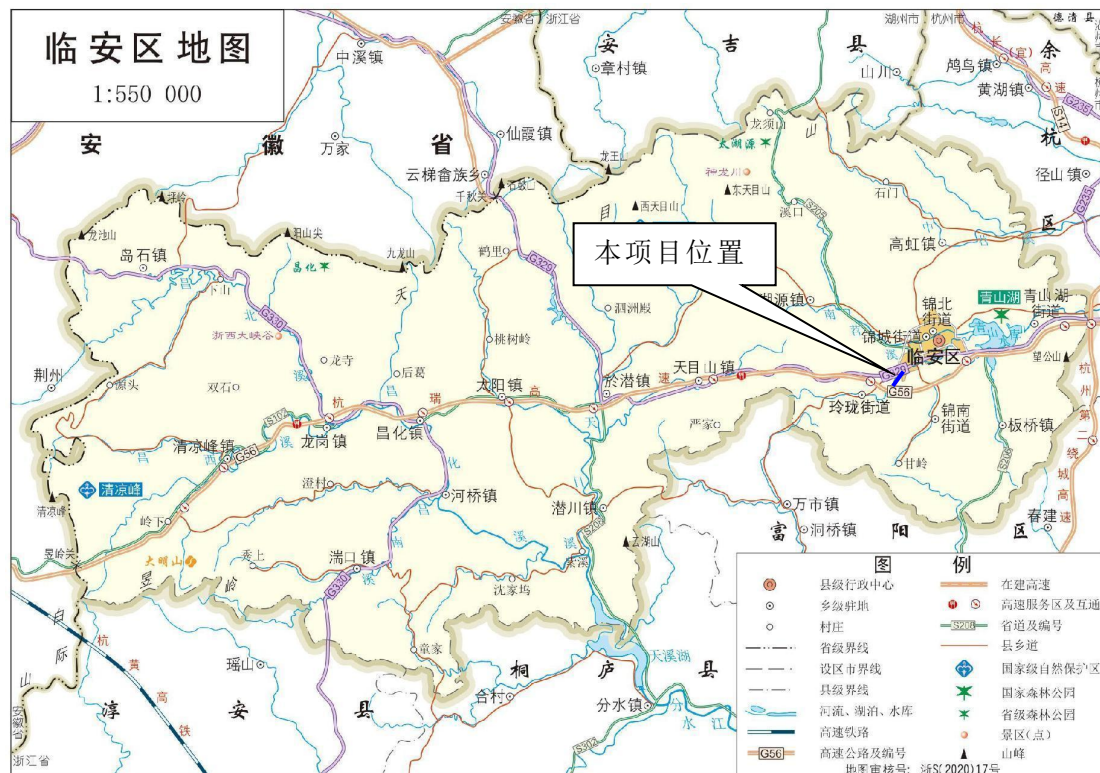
临安区地图
1:550 000

安徽省
中溪镇
安徽省 浙江省
安 吉 县
章村镇
湖州市 杭州市
德清县
山川
鸬鸟镇
余
杭
区
黄湖镇
径山镇
万家
仙霞镇
云梯畲族乡
千秋关
龙王山
龙须山
太湖源
神龙川
东天目山
西天目山
石门
溪口
高虹镇
浙川
龙池山
岛石镇
阳山尖
九龙山
天
鹤里
昌化
本项目位置
太湖源镇
青山湖
青山湖街道
锦北街道
锦城街道
临安区
浙西大峡谷
龙寺
双石
颊口
后葛
桃树岭
湍洲殿
太阳镇
於潜镇
天目山镇
高速
望公山
荆州
杭
瑞
昌化镇
龙岗镇
清凉峰镇
G56
S102
S205
G235
S325
S315
G330
玲珑街道
锦南街道
板桥镇
严家
澄村
河桥镇
潜川镇
清凉峰
清凉峰
岭下
万市镇
洞桥镇
富 阳 区
春建
甘岭
云溪山
昱岭关
大明山
秀上
湍口镇
沈家坞
寨溪
皖
浙
杭
黄
高
铁
瑶山
淳 安 县
章家
桐 庐 县
天溪湖
合村
分水镇
分 水 江
S315
安徽省
浙江省
图 例
县级行政中心
乡级驻地
村庄
省级界线
设区市界线
县级界线
河流、湖泊、水库
高速铁路
G56 高速公路及编号
在建高速
高速服务区及互通
S206 省道及编号
县乡道
国家级自然保护区
国家森林公园
省级森林公园
景区(点)
山峰
地图审核号：浙S(2020)17号